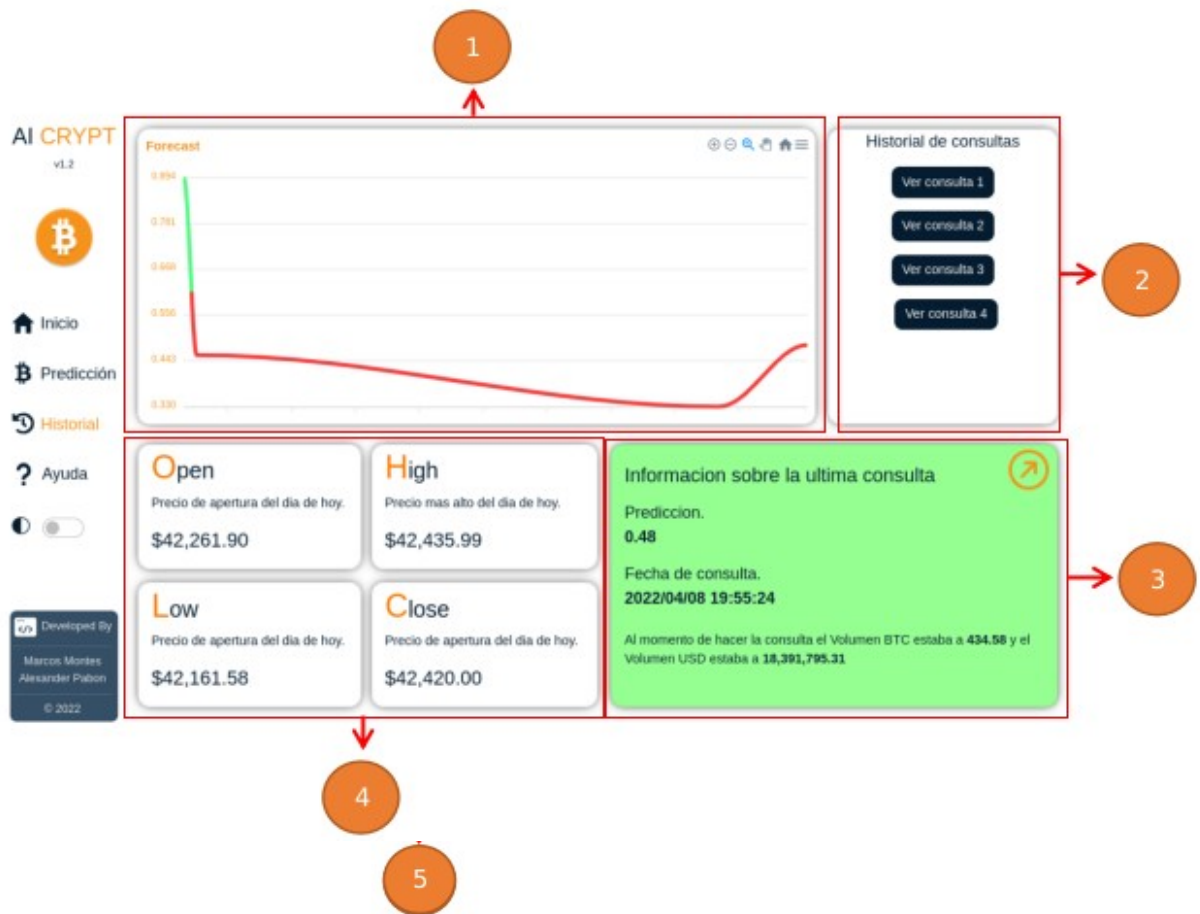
1

AI CRYPT
v1.2

Inicio
Predicción
Historial
Ayuda

Developed By
Marcos Montes
Alexander Pabon
© 2022

Forecast

0.894
0.781
0.668
0.556
0.443
0.330

Historial de consultas
Ver consulta 1
Ver consulta 2
Ver consulta 3
Ver consulta 4

2

Open
Precio de apertura del dia de hoy.
$42,261.90

High
Precio mas alto del dia de hoy.
$42,435.99

Low
Precio de apertura del dia de hoy.
$42,161.58

Close
Precio de apertura del dia de hoy.
$42,420.00

Informacion sobre la ultima consulta

Prediccion.
0.48

Fecha de consulta.
2022/04/08 19:55:24

Al momento de hacer la consulta el Volumen BTC estaba a 434.58 y el Volumen USD estaba a 18,391,795.31

3

4

5